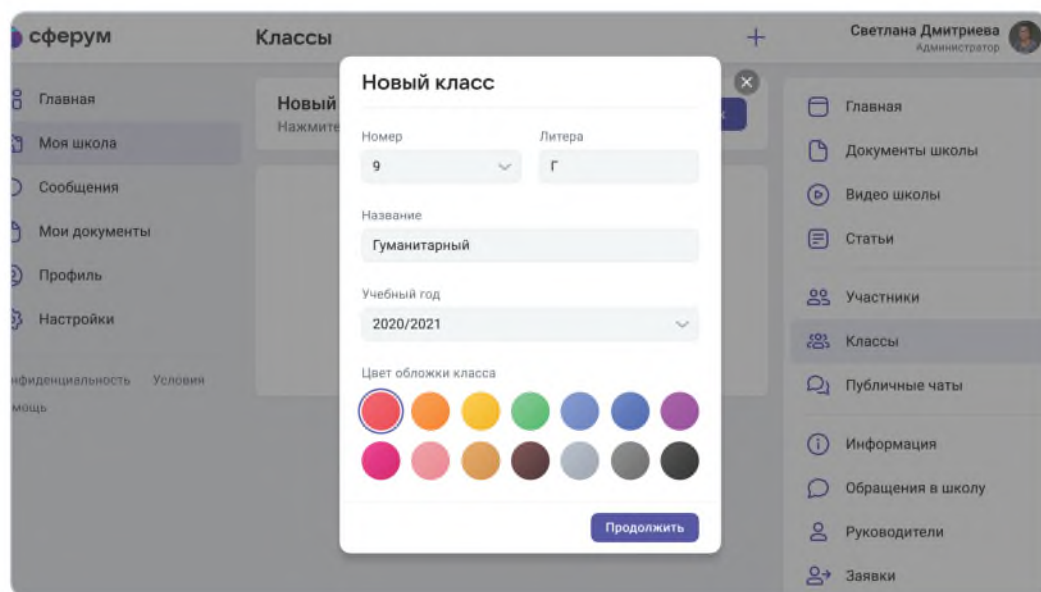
сферум

Классы

+

Светлана Дмитриева
Администратор

Главная
Моя школа
Сообщения
Мои документы
Профиль
Настройки

нфиденциальность Условия
мощь

Новый
Нажмите

Новый класс

Номер
9

Литера
Г

Название
Гуманитарный

Учебный год
2020/2021

Цвет обложки класса

Продолжить

Главная
Документы школы
Видео школы
Статьи
Участники
Классы
Публичные чаты
Информация
Обращения в школу
Руководители
Заявки